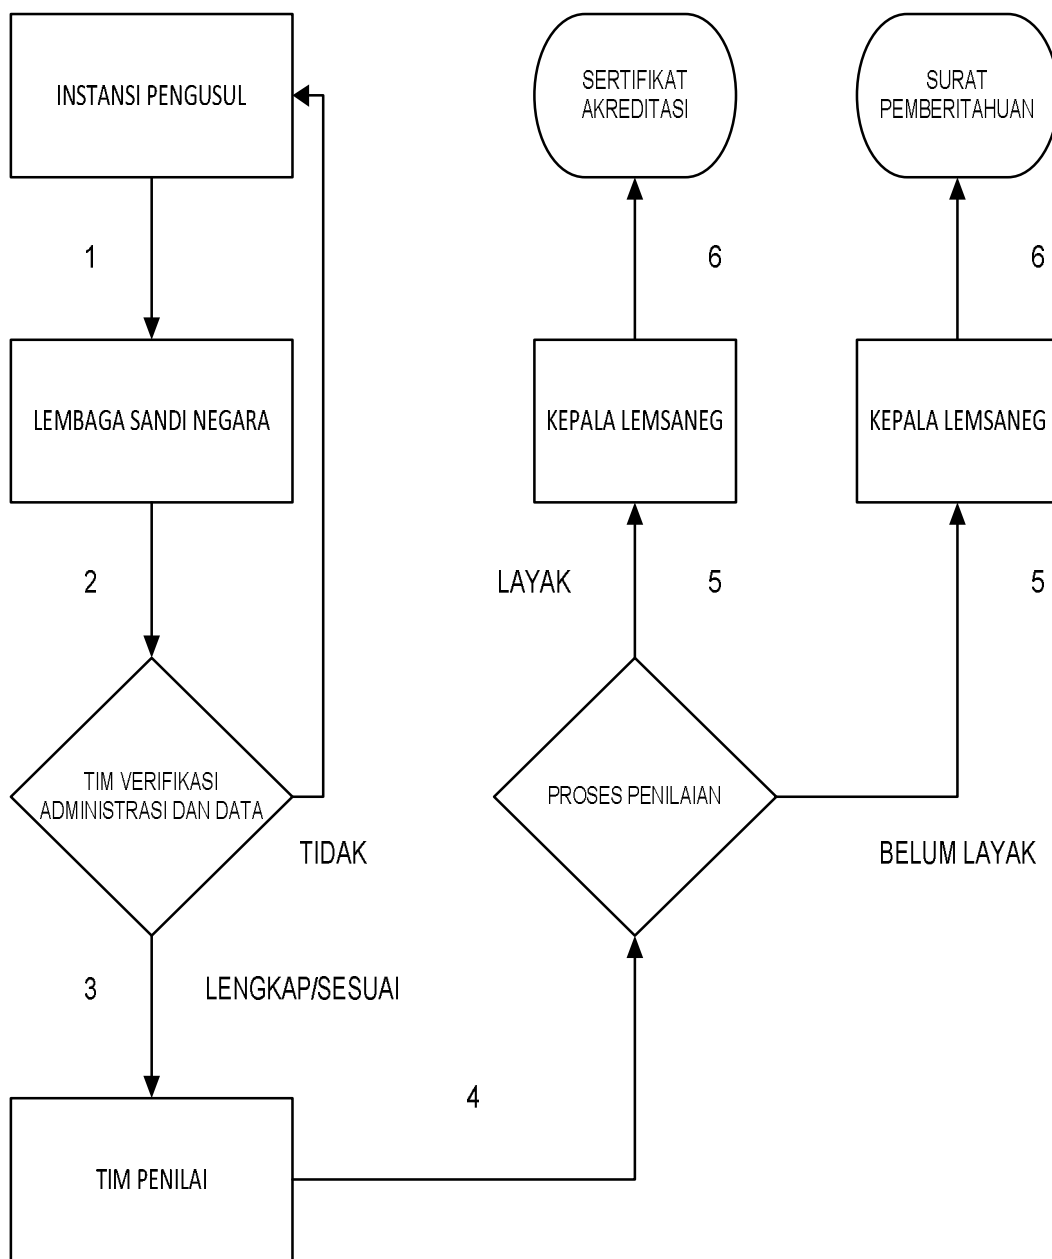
INSTANSI PENGUSUL

1

LEMBAGA SANDI NEGARA

2

TIM VERIFIKASI ADMINISTRASI DAN DATA

TIDAK

3

LENGKAP/SESUAI

TIM PENILAI

4

PROSES PENILAIAN

LAYAK

5

KEPALA LEMSANEG

6

SERTIFIKAT AKREDITASI

BELUM LAYAK

5

KEPALA LEMSANEG

6

SURAT PEMBERITAHUAN